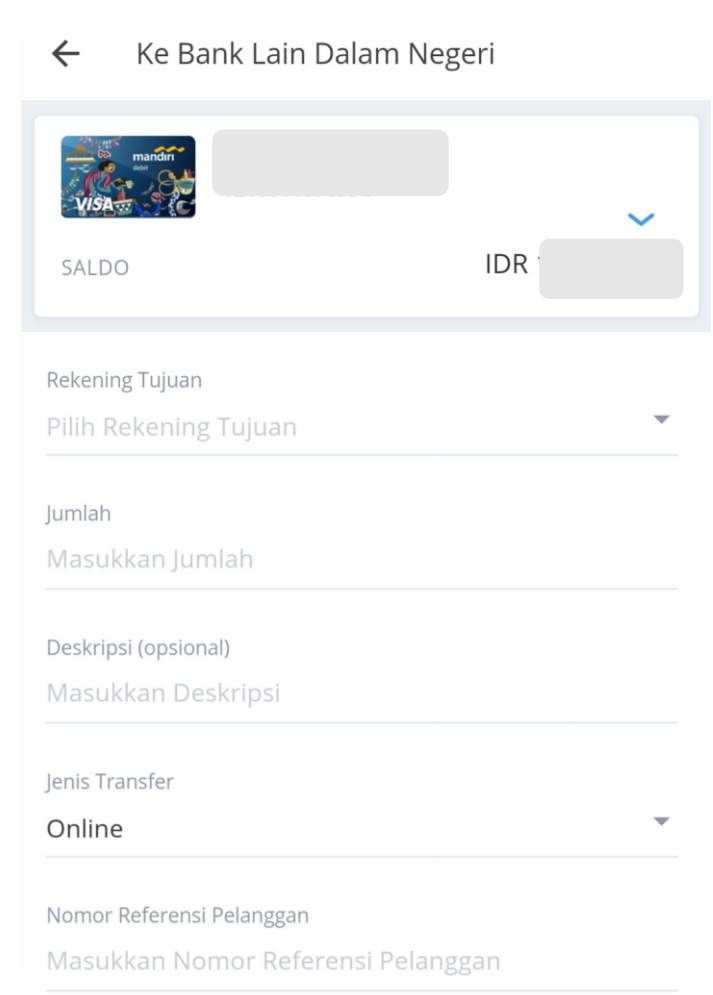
Ke Bank Lain Dalam Negeri

mandiri
debit
VISA

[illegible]

SALDO

IDR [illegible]

Rekening Tujuan
Pilih Rekening Tujuan

Jumlah
Masukkan Jumlah

Deskripsi (opsional)
Masukkan Deskripsi

Jenis Transfer
Online

Nomor Referensi Pelanggan
Masukkan Nomor Referensi Pelanggan